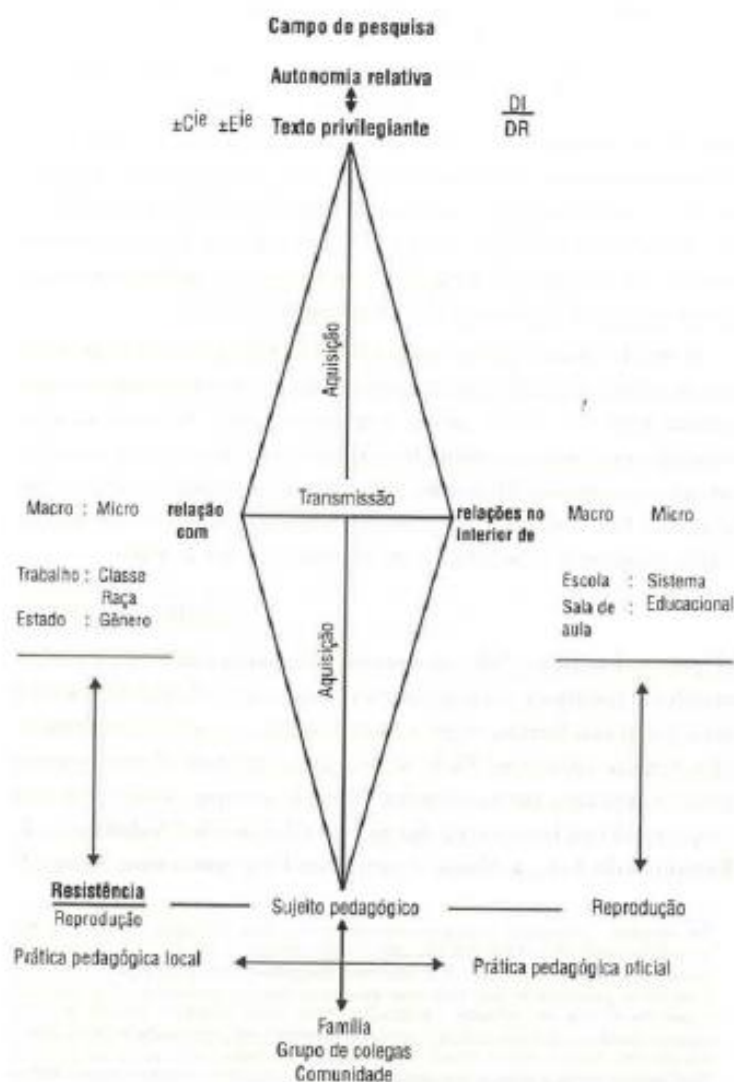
Campo de pesquisa

Autonomia relativa

$\pm C^{ie}$ $\pm E^{ie}$ Texto privilegiante

$\frac{DI}{DR}$

Aquisição

Macro : Micro

relação com

Transmissão

relações no interior de

Macro Micro

Trabalho : Classe
Raça
Estado : Gênero

Escola : Sistema
Sala de aula : Educacional

Aquisição

Resistência
Reprodução

Sujeito pedagógico

Reprodução

Prática pedagógica local

Prática pedagógica oficial

Família
Grupo de colegas
Comunidade